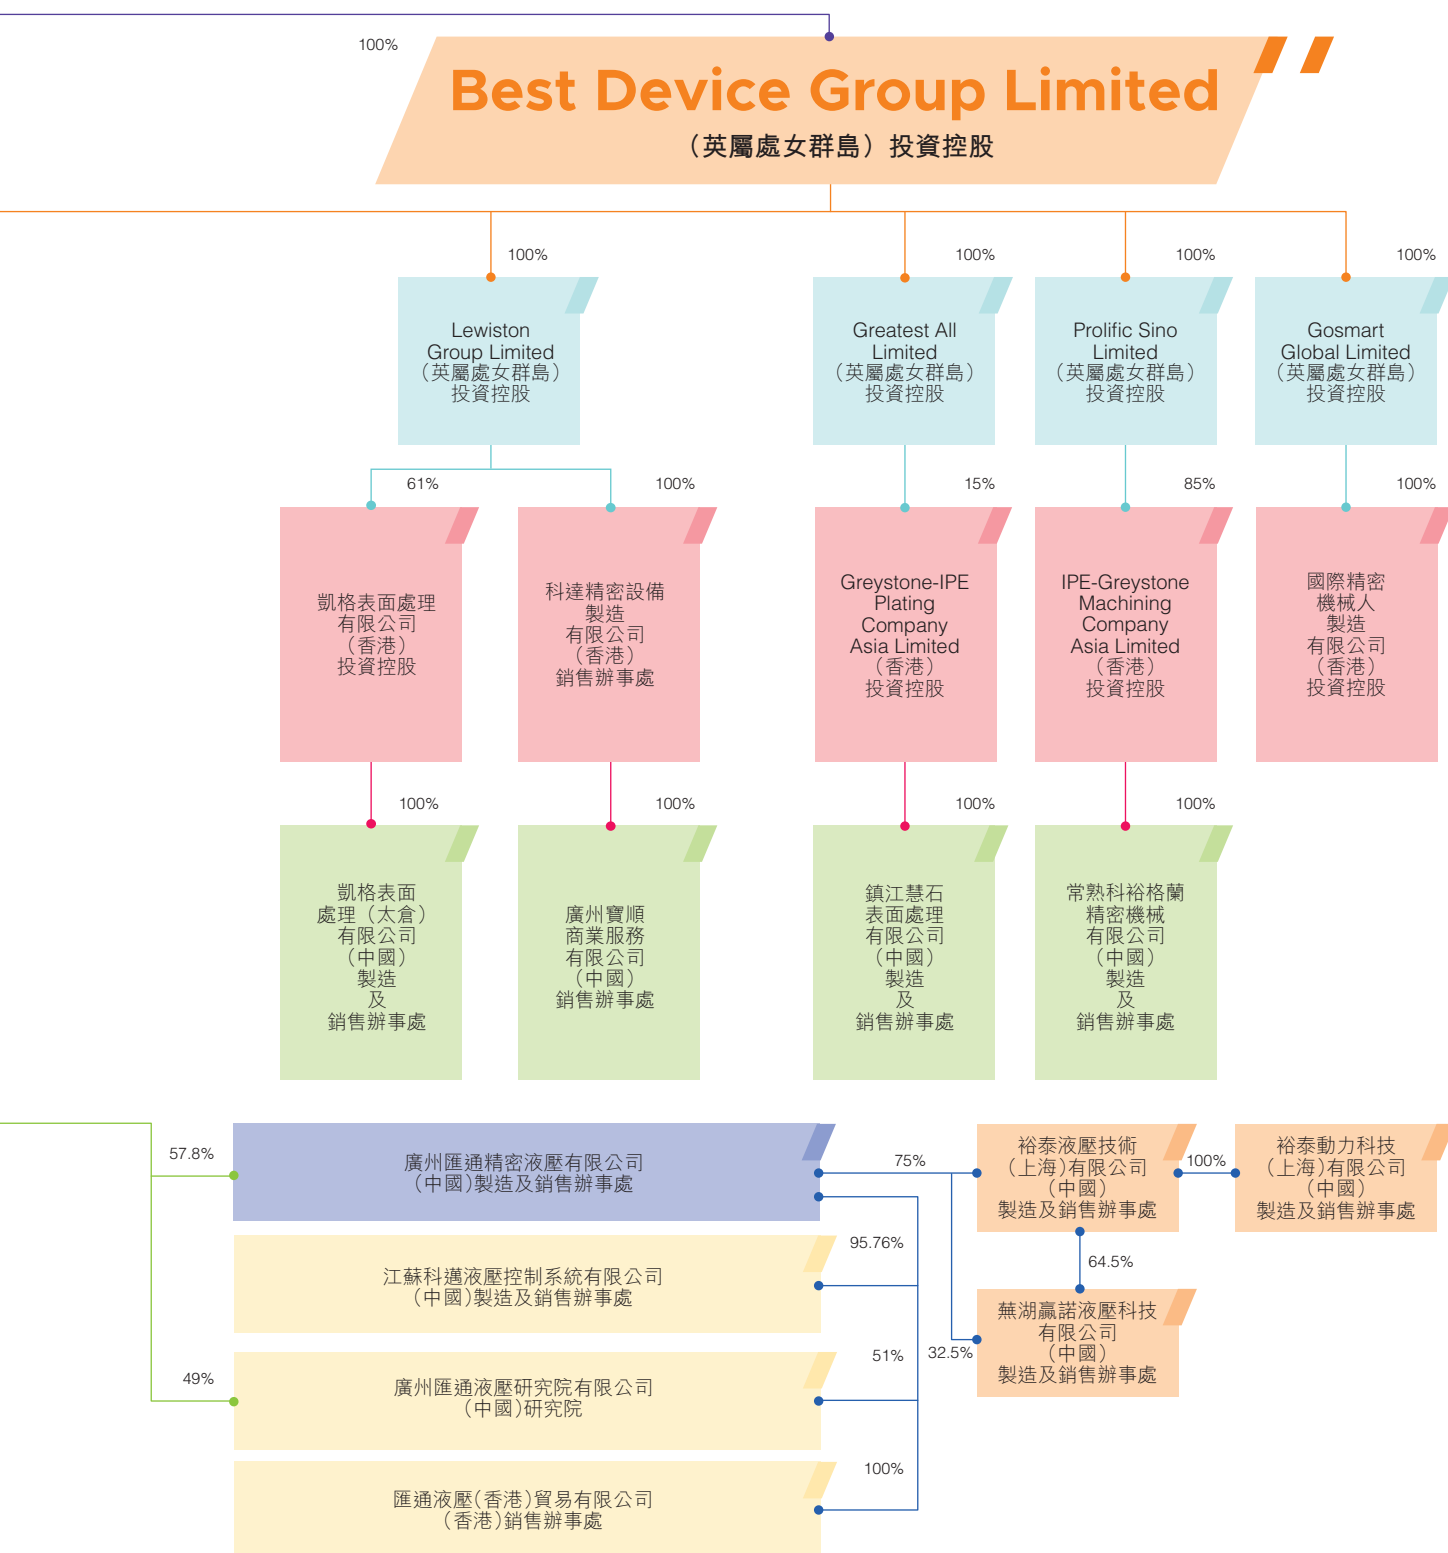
100%

Best Device Group Limited
（英屬處女群島）投資控股

100%

Lewiston Group Limited
（英屬處女群島）
投資控股

100%

Greatest All Limited
（英屬處女群島）
投資控股

100%

Prolific Sino Limited
（英屬處女群島）
投資控股

100%

Gosmart Global Limited
（英屬處女群島）
投資控股

61%

凱格表面處理
有限公司
（香港）
投資控股

100%

科達精密設備
製造
有限公司
（香港）
銷售辦事處

15%

Greystone-IPE Plating Company Asia Limited
（香港）
投資控股

85%

IPE-Greystone Machining Company Asia Limited
（香港）
投資控股

100%

國際精密
機械人
製造
有限公司
（香港）
投資控股

100%

凱格表面
處理（太倉）
有限公司
（中國）
製造
及
銷售辦事處

100%

廣州寶順
商業服務
有限公司
（中國）
銷售辦事處

100%

鎮江慧石
表面處理
有限公司
（中國）
製造
及
銷售辦事處

100%

常熟科裕格蘭
精密機械
有限公司
（中國）
製造
及
銷售辦事處

57.8%

廣州匯通精密液壓有限公司
（中國）製造及銷售辦事處

75%

裕泰液壓技術
（上海）有限公司
（中國）
製造及銷售辦事處

100%

裕泰動力科技
（上海）有限公司
（中國）
製造及銷售辦事處

95.76%

江蘇科邁液壓控制系統有限公司
（中國）製造及銷售辦事處

64.5%

蕪湖贏諾液壓科技
有限公司
（中國）
製造及銷售辦事處

51%

32.5%

49%

廣州匯通液壓研究院有限公司
（中國）研究院

100%

匯通液壓（香港）貿易有限公司
（香港）銷售辦事處